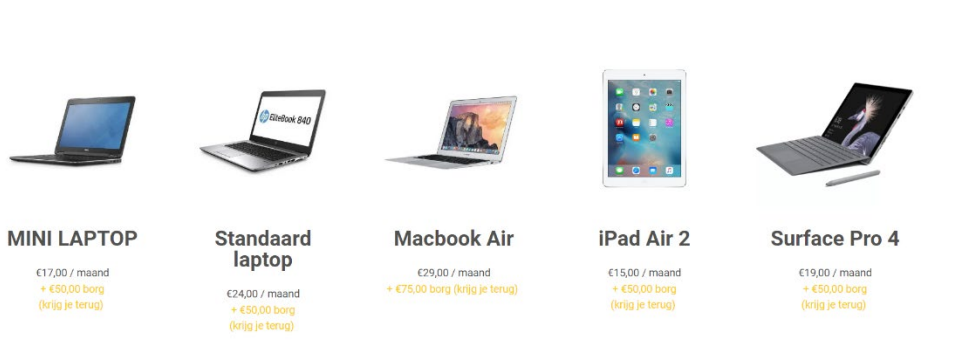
EliteBook 840

MINI LAPTOP

€17,00 / maand
+ €50,00 borg
(krijg je terug)

Standaard laptop

€24,00 / maand
+ €50,00 borg
(krijg je terug)

Macbook Air

€29,00 / maand
+ €75,00 borg (krijg je terug)

iPad Air 2

€15,00 / maand
+ €50,00 borg
(krijg je terug)

Surface Pro 4

€19,00 / maand
+ €50,00 borg
(krijg je terug)